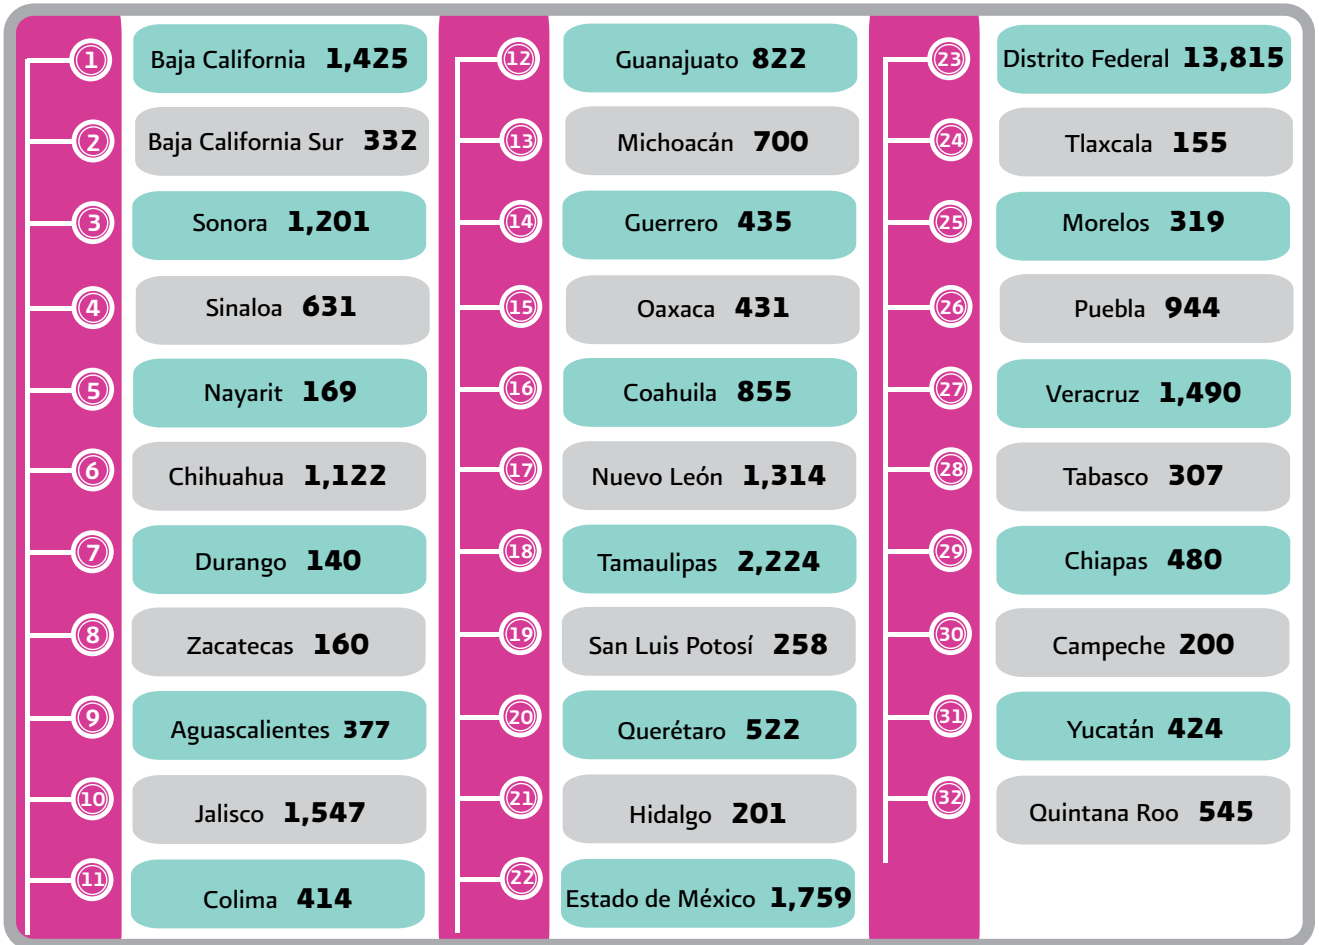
1 Baja California 1,425

2 Baja California Sur 332

3 Sonora 1,201

4 Sinaloa 631

5 Nayarit 169

6 Chihuahua 1,122

7 Durango 140

8 Zacatecas 160

9 Aguascalientes 377

10 Jalisco 1,547

11 Colima 414

12 Guanajuato 822

13 Michoacán 700

14 Guerrero 435

15 Oaxaca 431

16 Coahuila 855

17 Nuevo León 1,314

18 Tamaulipas 2,224

19 San Luis Potosí 258

20 Querétaro 522

21 Hidalgo 201

22 Estado de México 1,759

23 Distrito Federal 13,815

24 Tlaxcala 155

25 Morelos 319

26 Puebla 944

27 Veracruz 1,490

28 Tabasco 307

29 Chiapas 480

30 Campeche 200

31 Yucatán 424

32 Quintana Roo 545